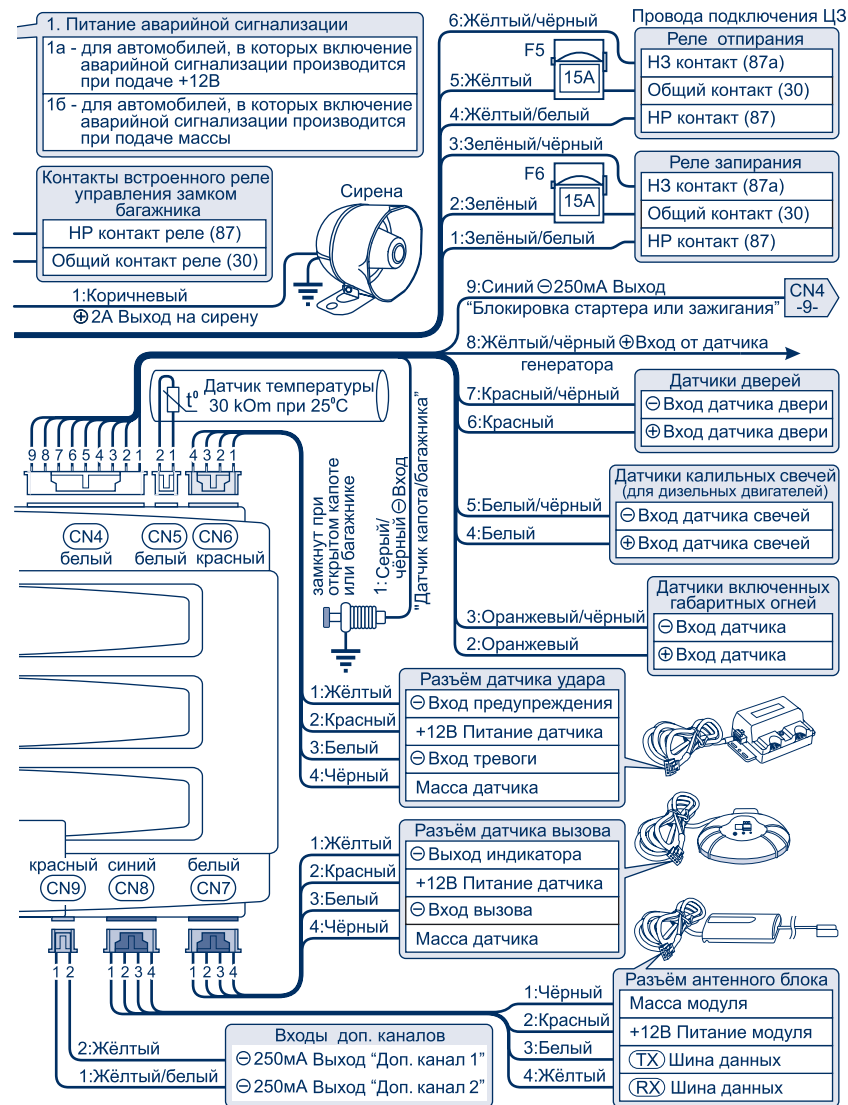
1. Питание аварийной сигнализации

1а - для автомобилей, в которых включение аварийной сигнализации производится при подаче +12В

1б - для автомобилей, в которых включение аварийной сигнализации производится при подаче массы

Контакты встроенного реле управления замком багажника

НР контакт реле (87)

Общий контакт реле (30)

Сирена

1:Коричневый

⊕2А Выход на сирену

6:Жёлтый/чёрный

F5

15А

5:Жёлтый

4:Жёлтый/белый

Провода подключения ЦЗ

Реле отпирания

НЗ контакт (87а)

Общий контакт (30)

НР контакт (87)

3:Зелёный/чёрный

F6

15А

2:Зелёный

1:Зелёный/белый

Реле запирания

НЗ контакт (87а)

Общий контакт (30)

НР контакт (87)

9:Синий ⊖250мА Выход "Блокировка стартера или зажигания"

CN4 -9-

8:Жёлтый/чёрный ⊕Вход от датчика генератора

Датчик температуры 30 kOm при 25°С

$t^0$

9 8 7 6 5 4 3 2 1

2 1

4 3 2 1

CN4 белый

CN5 белый

CN6 красный

замкнут при открытом капоте или багажнике

1: Серый/чёрный ⊖Вход "Датчик капота/багажника"

7:Красный/чёрный

6:Красный

Датчики дверей

⊖Вход датчика двери

⊕Вход датчика двери

5:Белый/чёрный

4:Белый

Датчики калильных свечей (для дизельных двигателей)

⊖Вход датчика свечей

⊕Вход датчика свечей

3:Оранжевый/чёрный

2:Оранжевый

Датчики включенных габаритных огней

⊖Вход датчика

⊕Вход датчика

1:Жёлтый

2:Красный

3:Белый

4:Чёрный

Разъём датчика удара

⊖Вход предупреждения

+12В Питание датчика

⊖Вход тревоги

Масса датчика

1:Жёлтый

2:Красный

3:Белый

4:Чёрный

Разъём датчика вызова

⊖Выход индикатора

+12В Питание датчика

⊖Вход вызова

Масса датчика

красный CN9

синий CN8

белый CN7

1 2

1 2 3 4

1 2 3 4

1:Чёрный

2:Красный

3:Белый

4:Жёлтый

Разъём антенного блока

Масса модуля

+12В Питание модуля

TX Шина данных

RX Шина данных

2:Жёлтый

1:Жёлтый/белый

Входы доп. каналов

⊖250мА Выход "Доп. канал 1"

⊖250мА Выход "Доп. канал 2"